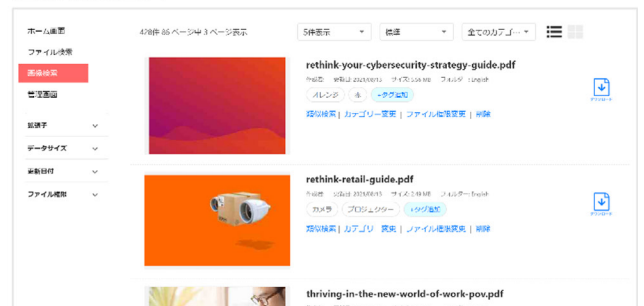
ホーム画面
ファイル検索
画像検索
管理画面
拡張子
データサイズ
更新日付
ファイル種類

478件 86 ページ中 3 ページ表示
5件表示
標準
全てのカテゴ...

rethink-your-cybersecurity-strategy-guide.pdf
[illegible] 更新日 2023/08/15 サイズ 3.56 MB フォルダ English
オレンジ
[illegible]
+タグ追加
類似検索 | カテゴリー変更 | ファイル種類変更 | 削除
ダウンロード

rethink-retail-guide.pdf
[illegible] 更新日 2023/08/15 サイズ 2.46 MB フォルダ English
カメラ
プロジェクター
+タグ追加
類似検索 | カテゴリー変更 | ファイル種類変更 | 削除
ダウンロード

thriving-in-the-new-world-of-work-pov.pdf